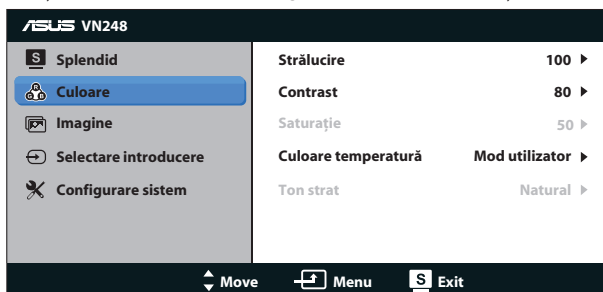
ASUS VN248

Splendid
Culoare
Imagine
Selectare introducere
Configurare sistem

| | |
|---|---|
| Strălucire | 100 ▶ |
| Contrast | 80 ▶ |
| Saturație | 50 ▶ |
| Culoare temperatură | Mod utilizator ▶ |
| Ton strat | Natural ▶ |

Move Menu Exit